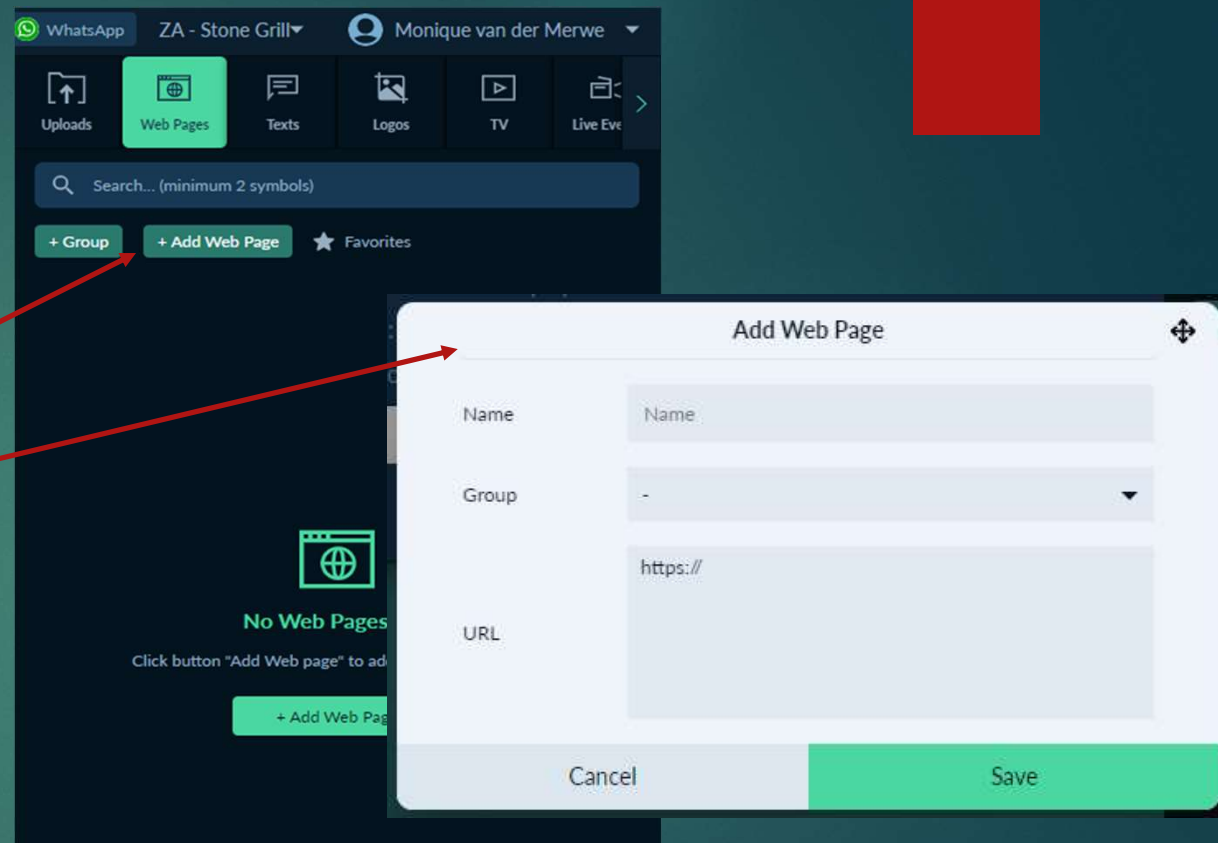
WhatsApp ZA - Stone Grill Monique van der Merwe

Uploads Web Pages Texts Logos TV Live Eve

Search... (minimum 2 symbols)

+ Group + Add Web Page Favorites

No Web Pages

Click button "Add Web page" to ad

+ Add Web Pag

Add Web Page

Name Name

Group -

URL https://

Cancel Save